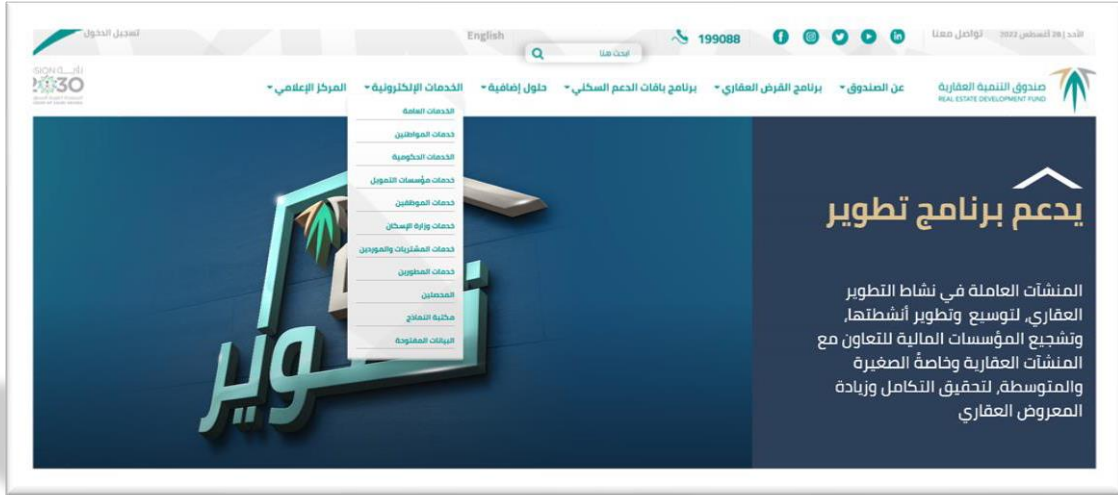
الأحد | 28 أغسطس 2022 تواصل معنا
199088
ابحث هنا
English
تسجيل الدخول

صندوق التنمية العقارية
REAL ESTATE DEVELOPMENT FUND

عن الصندوق ▾ برنامج القرض العقاري ▾ برنامج باقات الدعم السكني ▾ حلول إضافية ▾ الخدمات الإلكترونية ▾ المركز الإعلامي ▾

رؤية VISION 2030

الخدمات العامة
خدمات المواطنين
الخدمات الحكومية
خدمات مؤسسات التمويل
خدمات الموظفين
خدمات وزارة الإسكان
خدمات المشتريات والموردين
خدمات المطورين
المحصلين
مكتبة النماذج
البيانات المفتوحة

يدعم برنامج تطوير

المنشآت العاملة في نشاط التطوير العقاري، لتوسيع وتطوير أنشطتها، وتشجيع المؤسسات المالية للتعاون مع المنشآت العقارية وخاصةً الصغيرة والمتوسطة، لتحقيق التكامل وزيادة المعروض العقاري

تطوير